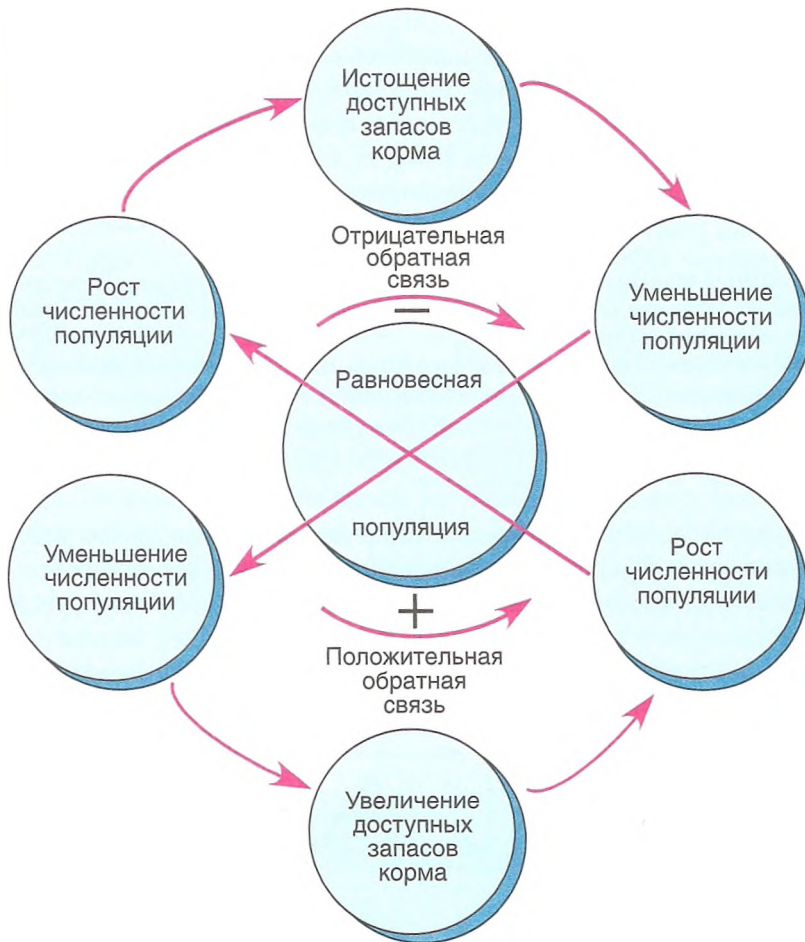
Истощение доступных запасов корма

Отрицательная обратная связь

—

Рост численности популяции

Уменьшение численности популяции

Равновесная

популяция

Уменьшение численности популяции

Рост численности популяции

+

Положительная обратная связь

Увеличение доступных запасов корма